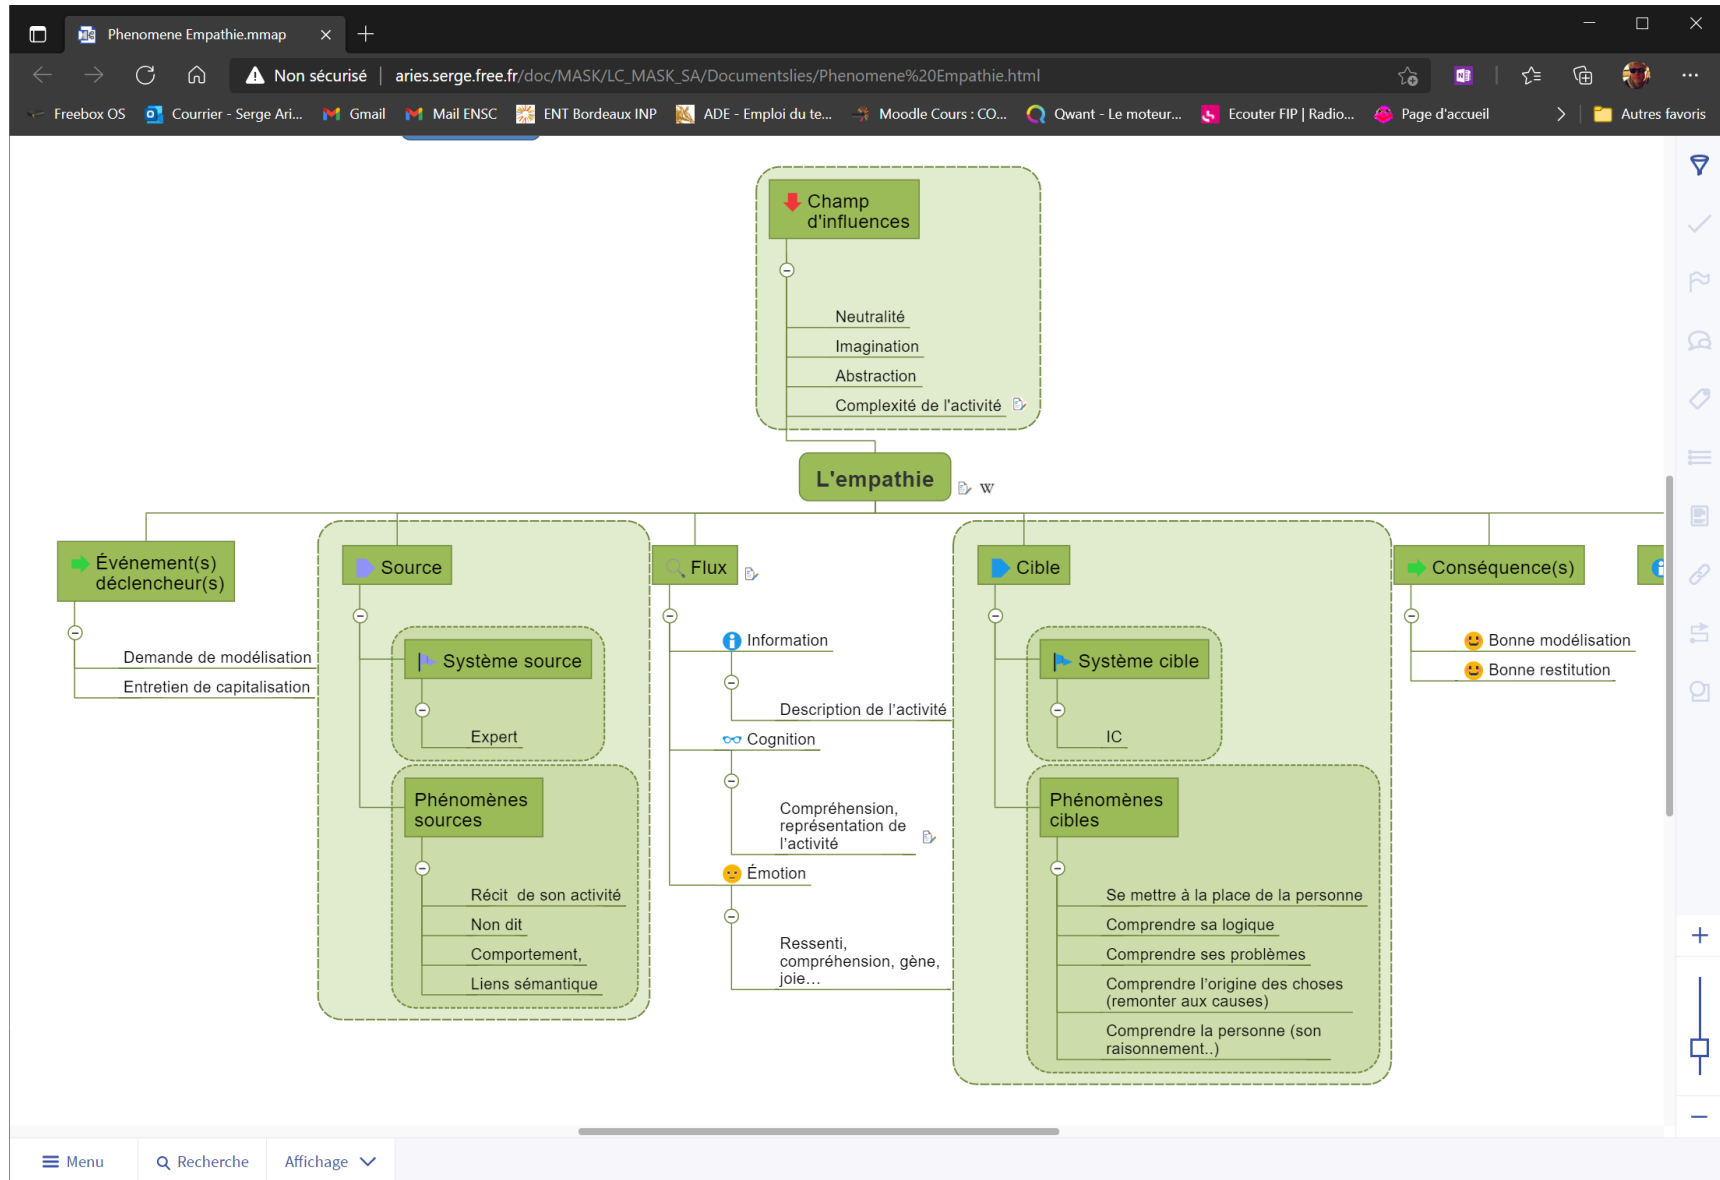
Phenomene Empathie.mmap

Non sécurisé | aries.serge.free.fr/doc/MASK/LC_MASK_SA/Documentslies/Phenomene%20Empathie.html

Freebox OS | Courrier - Serge Ari... | Gmail | Mail ENSC | ENT Bordeaux INP | ADE - Emploi du te... | Moodle Cours : CO... | Qwant - Le moteur... | Ecouter FIP | Radio... | Page d'accueil | Autres favoris

Champ d'influences

Neutralité
Imagination
Abstraction
Complexité de l'activité

L'empathie

W

Événement(s) déclencheur(s)

Demande de modélisation
Entretien de capitalisation

Source

Système source

Expert

Phénomènes sources

Récit de son activité
Non dit
Comportement,
Liens sémantique

Flux

Information

Description de l'activité

Cognition

Compréhension, représentation de l'activité

Émotion

Ressenti, compréhension, gène, joie...

Cible

Système cible

IC

Phénomènes cibles

Se mettre à la place de la personne
Comprendre sa logique
Comprendre ses problèmes
Comprendre l'origine des choses (remonter aux causes)
Comprendre la personne (son raisonnement..)

Conséquence(s)

Bonne modélisation
Bonne restitution

Menu | Recherche | Affichage